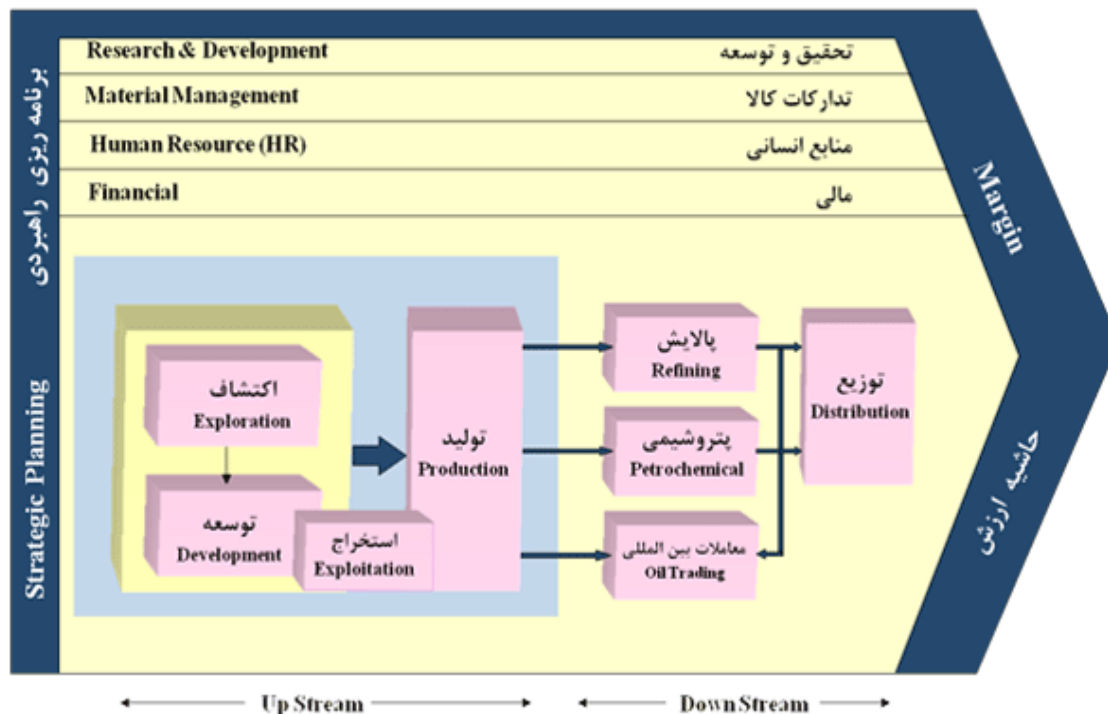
برنامه ریزی راهبردی
Strategic Planning

Research & Development
تحقیق و توسعه

Material Management
تدارکات کالا

Human Resource (HR)
منابع انسانی

Financial
مالی

Margin
حاشیه ارزش

اکتشاف
Exploration

توسعه
Development

استخراج
Exploitation

تولید
Production

پالایش
Refining

پتروشیمی
Petrochemical

معاملات بین المللی
Oil Trading

توزیع
Distribution

Up Stream

Down Stream